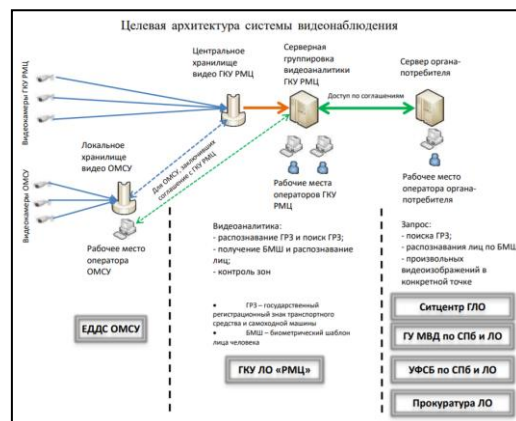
Целевая архитектура системы видеонаблюдения

Видеокамеры ГКУ РМЦ

Центральное хранилище видео ГКУ РМЦ

Серверная группировка видеоаналитики ГКУ РМЦ

Сервер органа-потребителя

Доступ по соглашениям

Локальное хранилище видео ОМСУ

Видеокамеры ОМСУ

Для ОМСУ, заключивших соглашение с ГКУ РМЦ

Рабочие места операторов ГКУ РМЦ

Рабочее место оператора органа-потребителя

Рабочее место оператора ОМСУ

Видеоаналитика:
- распознавание ГРЗ и поиск ГРЗ;
- получение БМШ и распознавание лиц;
- контроль зон

Запрос:
- поиска ГРЗ;
- распознавания лиц по БМЦ
- произвольных видеоизображений в конкретной точке

• ГРЗ – государственный регистрационный знак транспортного средства и самоходной машины
• БМШ – биометрический шаблон лица человека

ЕДДС ОМСУ

ГКУ ЛО «РМЦ»

Ситцентр ГЛО

ГУ МВД по СПб и ЛО

УФСБ по СПб и ЛО

Прокуратура ЛО